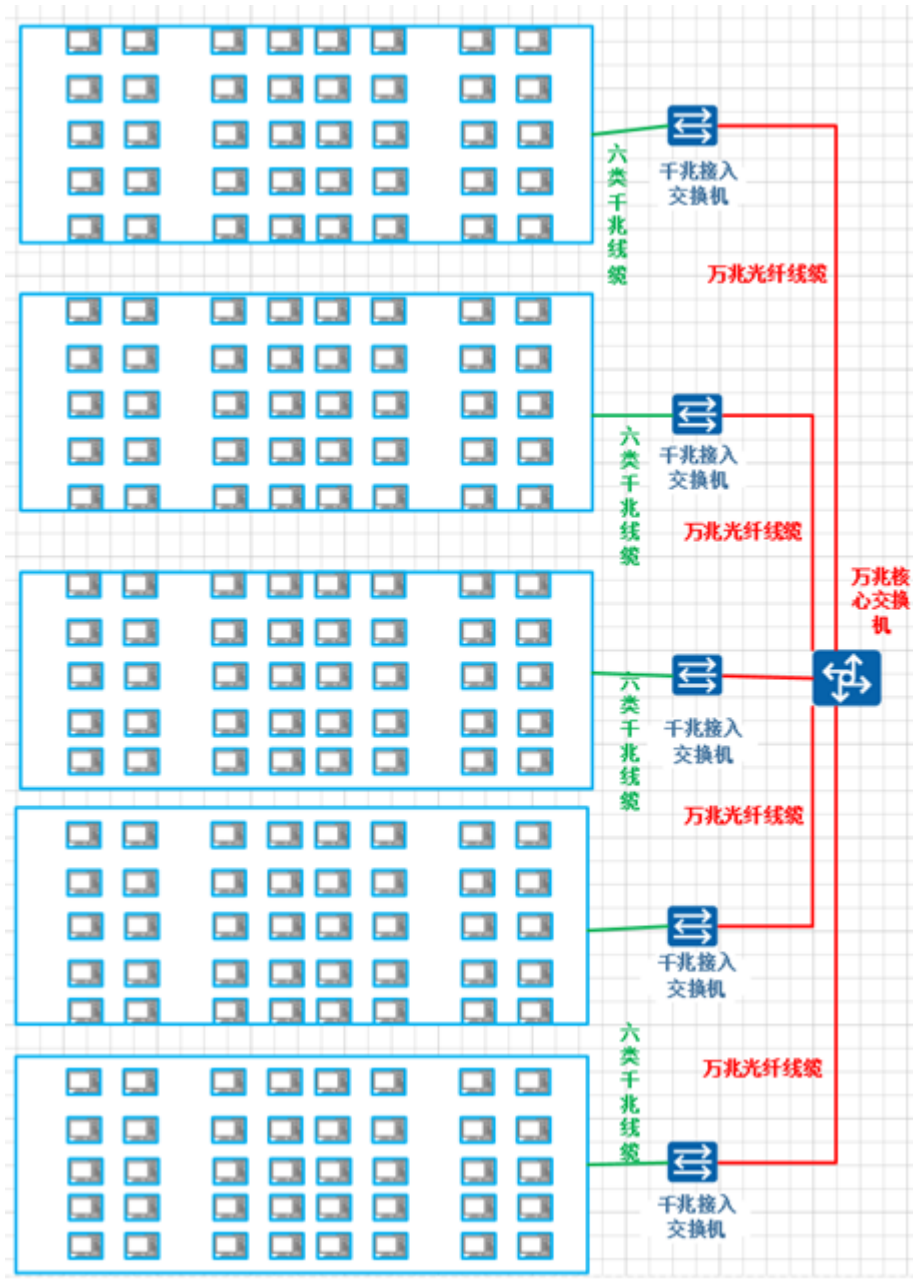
千兆接入交换机

六类千兆线缆

万兆光纤线缆

千兆接入交换机

六类千兆线缆

万兆光纤线缆

万兆核心交换机

千兆接入交换机

六类千兆线缆

万兆光纤线缆

千兆接入交换机

六类千兆线缆

万兆光纤线缆

千兆接入交换机